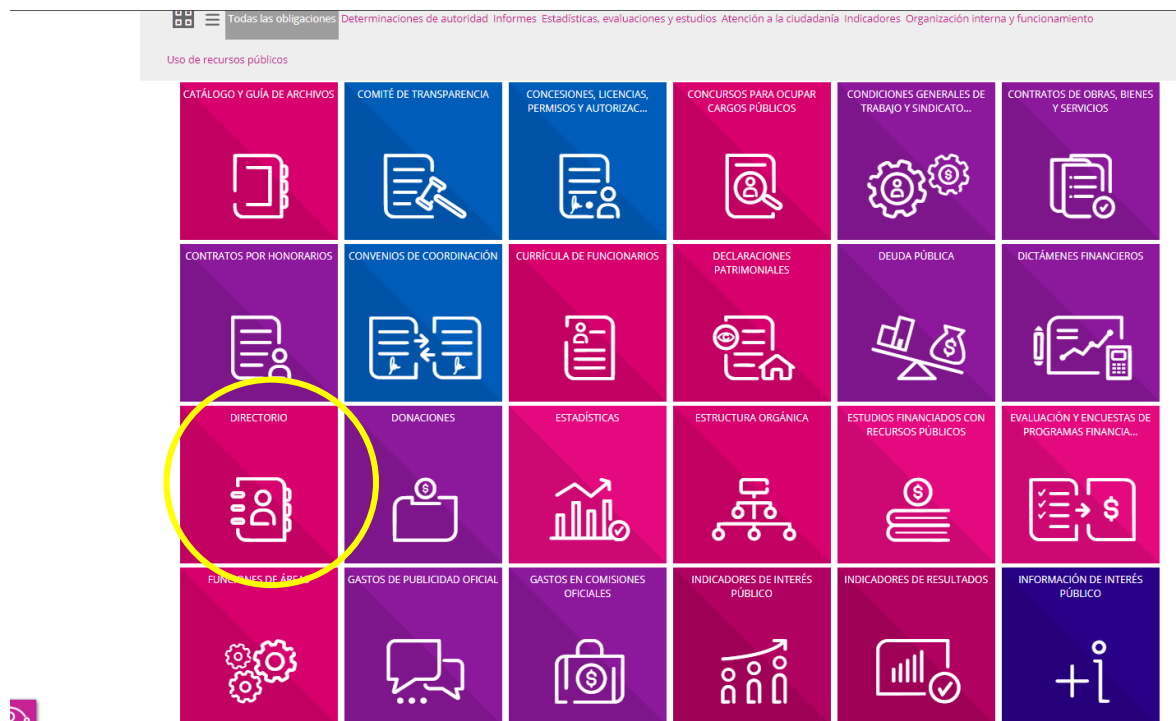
Todas las obligaciones Determinaciones de autoridad Informes Estadísticas, evaluaciones y estudios Atención a la ciudadanía Indicadores Organización interna y funcionamiento

Uso de recursos públicos

CATÁLOGO Y GUÍA DE ARCHIVOS

COMITÉ DE TRANSPARENCIA

CONCESIONES, LICENCIAS, PERMISOS Y AUTORIZAC...

CONCURSOS PARA OCUPAR CARGOS PÚBLICOS

CONDICIONES GENERALES DE TRABAJO Y SINDICATO...

CONTRATOS DE OBRAS, BIENES Y SERVICIOS

CONTRATOS POR HONORARIOS

CONVENIOS DE COORDINACIÓN

CURRÍCULA DE FUNCIONARIOS

DECLARACIONES PATRIMONIALES

DEUDA PÚBLICA

DICTÁMENES FINANCIEROS

DIRECTORIO

DONACIONES

ESTADÍSTICAS

ESTRUCTURA ORGÁNICA

ESTUDIOS FINANCIADOS CON RECURSOS PÚBLICOS

EVALUACIÓN Y ENCUESTAS DE PROGRAMAS FINANCIA...

FUNCIONES DE ÁREAS

GASTOS DE PUBLICIDAD OFICIAL

GASTOS EN COMISIONES OFICIALES

INDICADORES DE INTERÉS PÚBLICO

INDICADORES DE RESULTADOS

INFORMACIÓN DE INTERÉS PÚBLICO